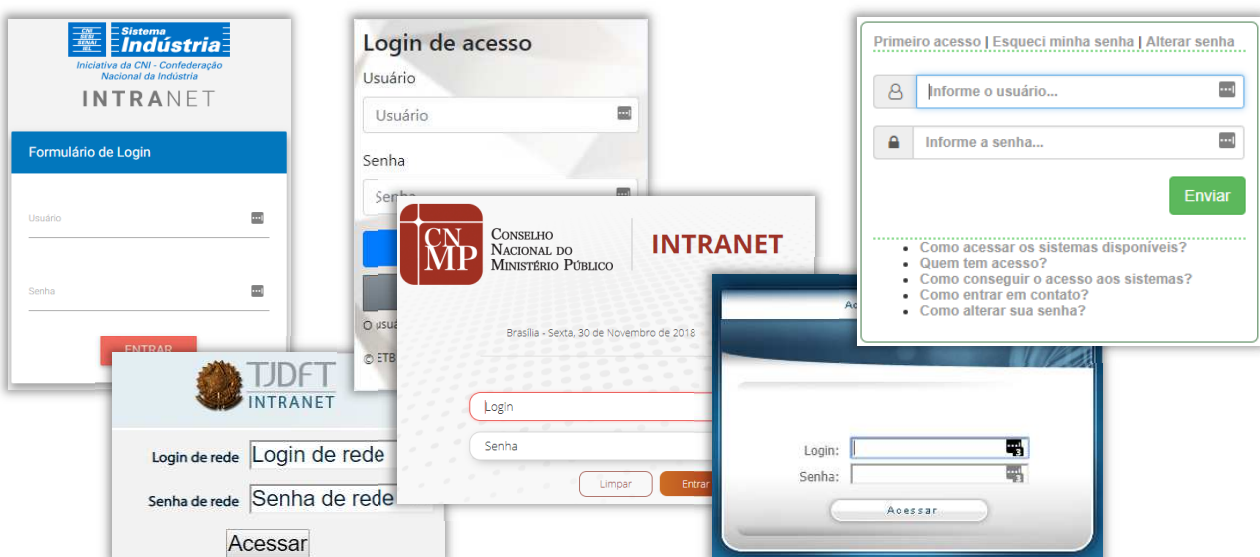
CNI SESI SENAI IEL Sistema Indústria
Iniciativa da CNI - Confederação Nacional da Indústria
INTRANET

Formulário de Login

Usuário

Senha

ENTRAR

Login de acesso
Usuário
Usuário
Senha
Senh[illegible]

O usu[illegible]
© ETB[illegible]

CNMP
Conselho Nacional do Ministério Público
INTRANET

Brasília - Sexta, 30 de Novembro de 2018

Login
Senha
Limpar
Entrar

TJDFT
INTRANET
Login de rede
Login de rede
Senha de rede
Senha de rede
Acessar

Primeiro acesso | Esqueci minha senha | Alterar senha
Informe o usuário...
Informe a senha...
Enviar
• Como acessar os sistemas disponíveis?
• Quem tem acesso?
• Como conseguir o acesso aos sistemas?
• Como entrar em contato?
• Como alterar sua senha?

Ac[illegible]
Login:
Senha:
Acessar